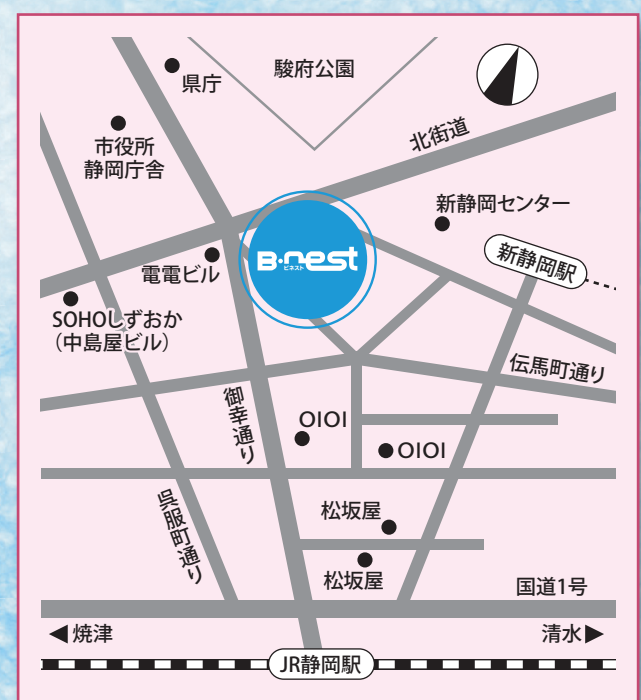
駿府公園

県庁

市役所
静岡庁舎

北街道

新静岡センター

B·nest
ビネスト

電電ビル

新静岡駅

SOHOしずおか
(中島屋ビル)

伝馬町通り

御幸通り

OIOI

OIOI

呉服町通り

松坂屋

松坂屋

国道1号

◀焼津

清水▶

JR静岡駅